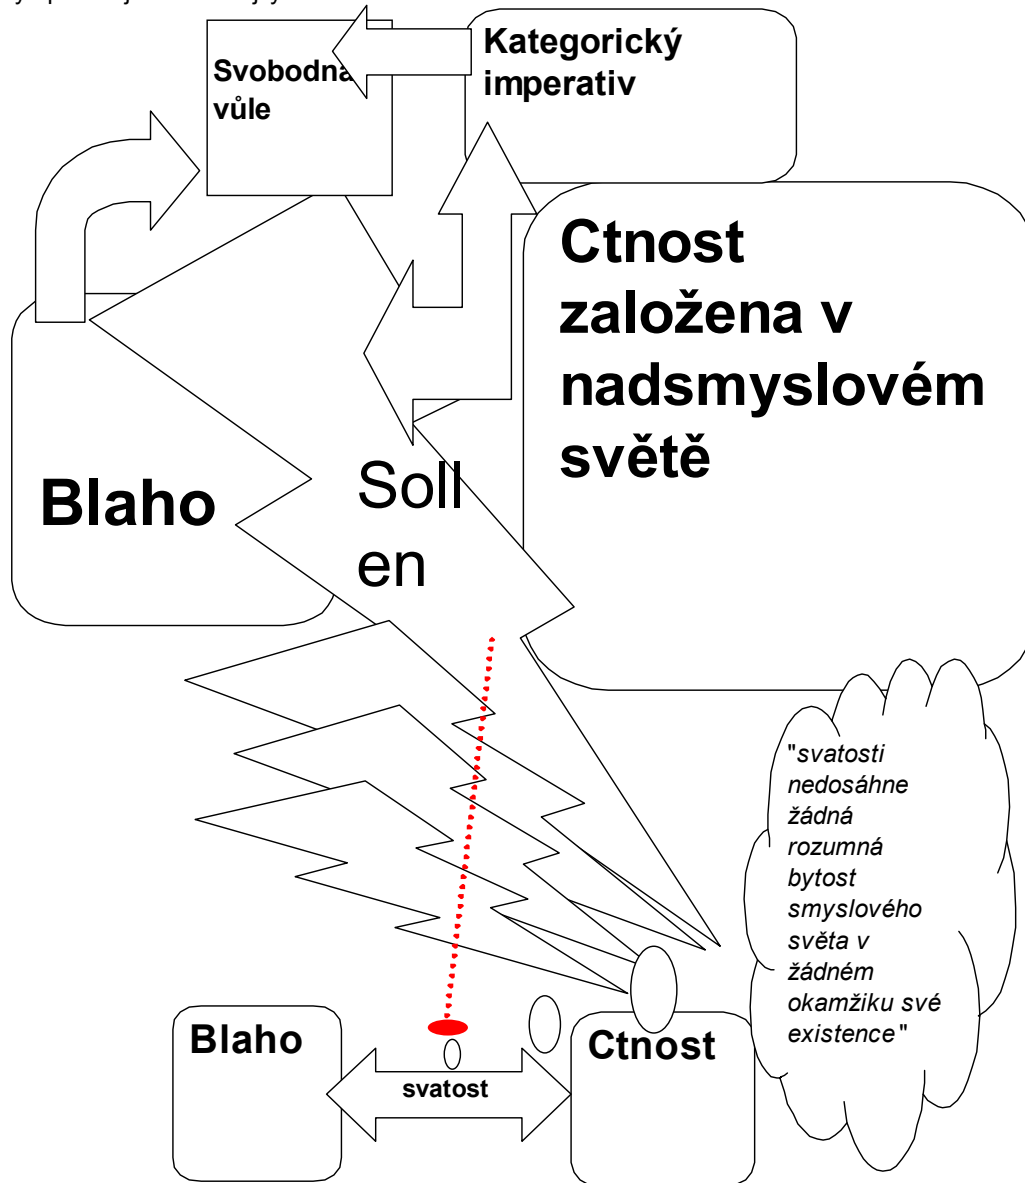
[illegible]

Svobodná vůle

Kategorický imperativ

Ctnost založena v nadsmyslovém světě

Blaho

Soll en

"svatosti nedosáhne žádná rozumná bytost smyslového světa v žádném okamžiku své existence"

Blaho

svatost

Ctnost